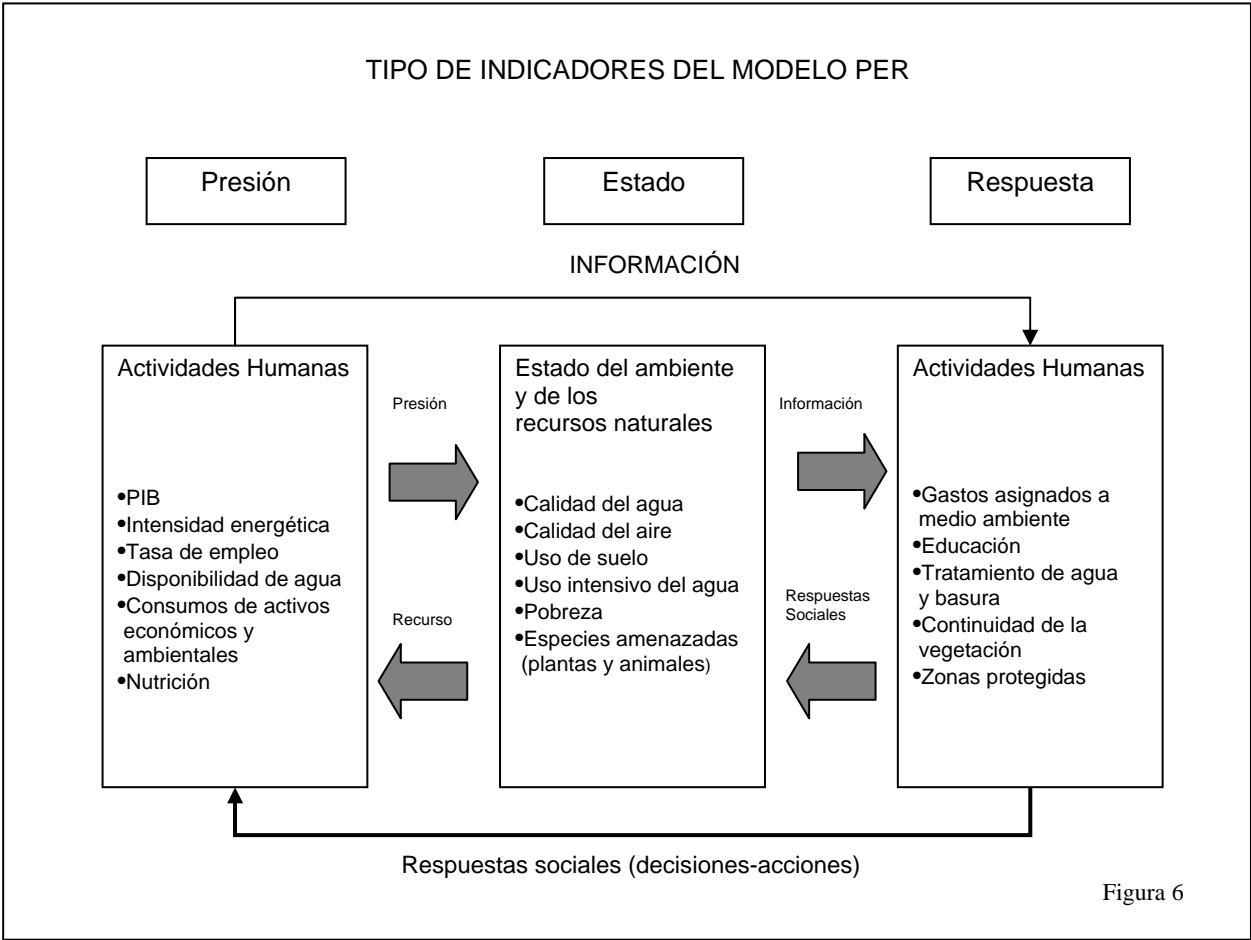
TIPO DE INDICADORES DEL MODELO PER

Presión

Estado

Respuesta

INFORMACIÓN

Actividades Humanas

•PIB
•Intensidad energética
•Tasa de empleo
•Disponibilidad de agua
•Consumos de activos económicos y ambientales
•Nutrición

Presión

Recurso

Estado del ambiente y de los recursos naturales

•Calidad del agua
•Calidad del aire
•Uso de suelo
•Uso intensivo del agua
•Pobreza
•Especies amenazadas (plantas y animales)

Información

Respuestas Sociales

Actividades Humanas

•Gastos asignados a medio ambiente
•Educación
•Tratamiento de agua y basura
•Continuidad de la vegetación
•Zonas protegidas

Respuestas sociales (decisiones-acciones)

Figura 6